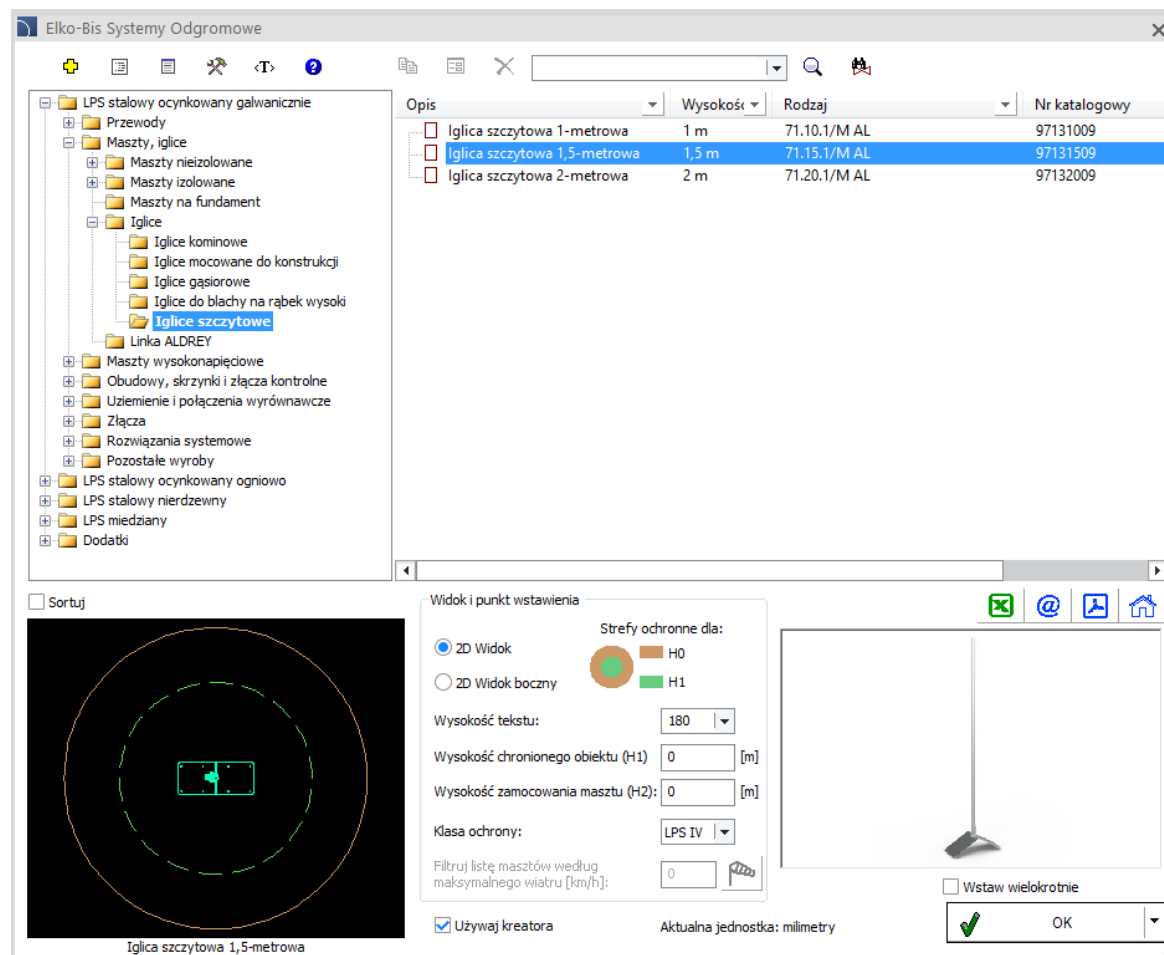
Elko-Bis Systemy Odgromowe

LPS stalowy ocynkowany galwanicznie
Przewody
Maszty, iglice
Maszty nieizolowane
Maszty izolowane
Maszty na fundament
Iglice
Iglice kominowe
Iglice mocowane do konstrukcji
Iglice gąsiorowe
Iglice do blachy na rąbek wysoki
Iglice szczytowe
Linka ALDREY
Maszty wysokonapięciowe
Obudowy, skrzynki i złącza kontrolne
Uziemienie i połączenia wyrównawcze
Złącza
Rozwiązania systemowe
Pozostałe wyroby
LPS stalowy ocynkowany ogniowo
LPS stalowy nierdzewny
LPS miedziany
Dodatki

| Opis | Wysokoś | Rodzaj | Nr katalogowy |
|---|---|---|---|
| Iglica szczytowa 1-metrowa | 1 m | 71.10.1/M AL | 97131009 |
| Iglica szczytowa 1,5-metrowa | 1,5 m | 71.15.1/M AL | 97131509 |
| Iglica szczytowa 2-metrowa | 2 m | 71.20.1/M AL | 97132009 |

Sortuj

Iglica szczytowa 1,5-metrowa

Widok i punkt wstawienia
2D Widok
2D Widok boczny
Strefy ochronne dla:
H0
H1
Wysokość tekstu: 180
Wysokość chronionego obiektu (H1) 0 [m]
Wysokość zamocowania masztu (H2): 0 [m]
Klasa ochrony: LPS IV
Filtruj listę masztów według maksymalnego wiatru [km/h]: 0

Używaj kreatora
Aktualna jednostka: milimetry

Wstaw wielokrotnie
OK